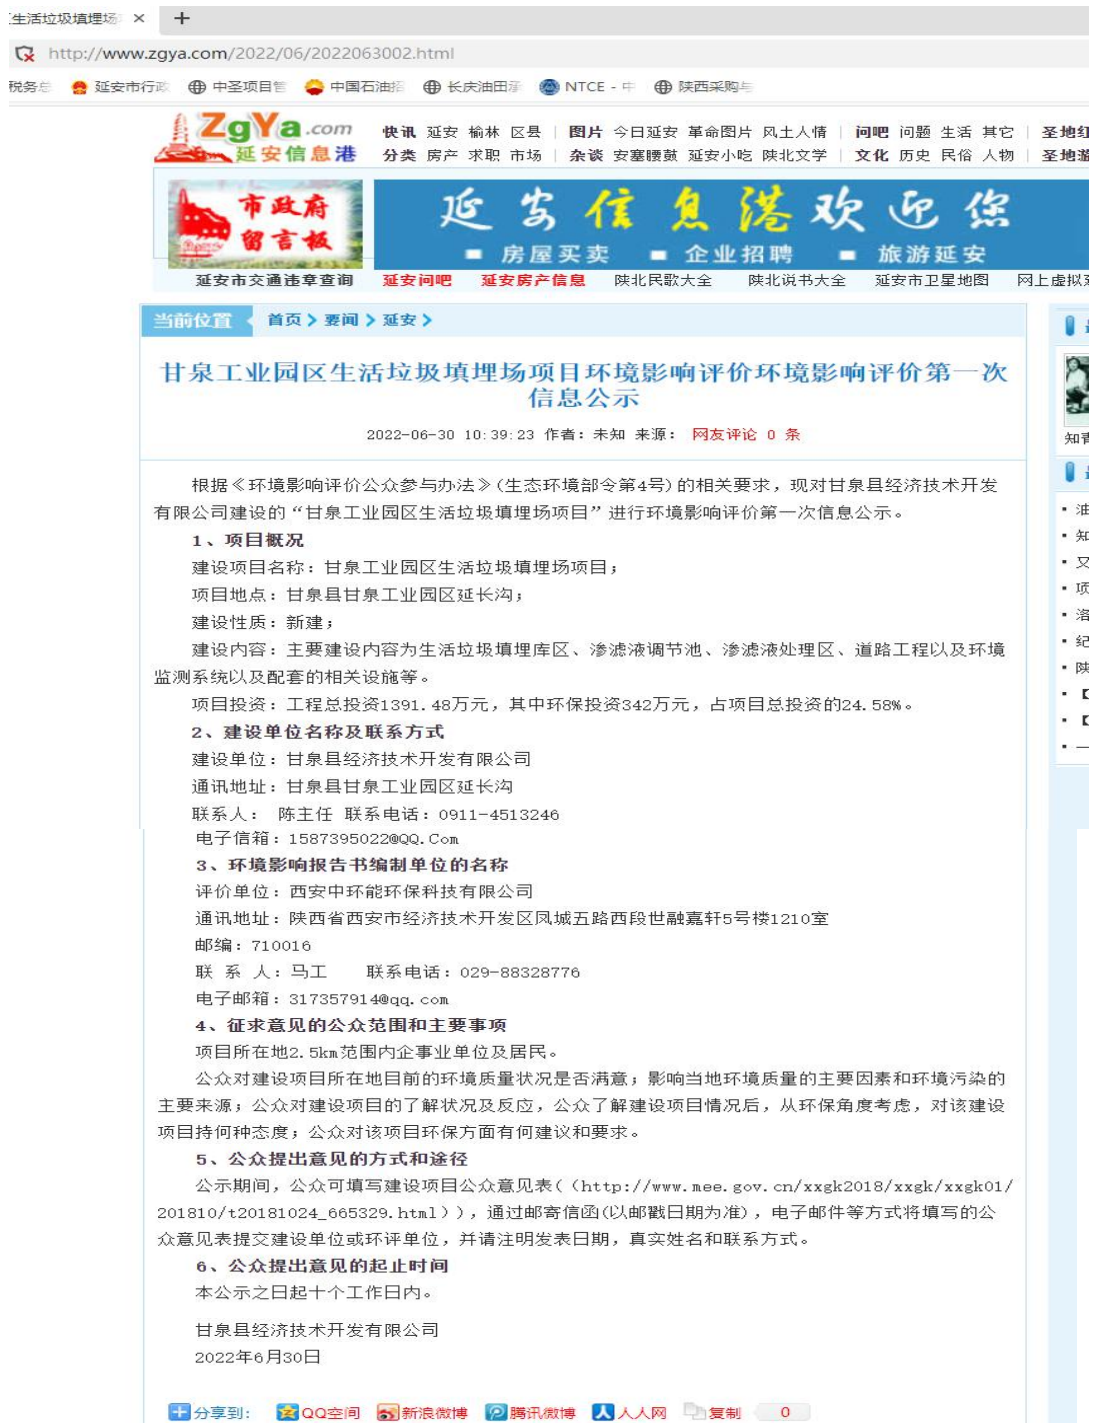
生活垃圾填埋场 ×  +

http://www.zgya.com/2022/06/2022063002.html

税务总 延安市行政 中圣项目管 中国石油报 长庆油田承 NTCE - 中 陕西采购与

ZgYa.com 延安信息港

快讯 延安 榆林 区县 | 图片 今日延安 革命图片 风土人情 | 问吧 问题 生活 其它 | 圣地红
分类 房产 求职 市场 | 杂谈 安塞腰鼓 延安小吃 陕北文学 | 文化 历史 民俗 人物 | 圣地滋

市政府留言板

延安信息港欢迎您

房屋买卖 企业招聘 旅游延安

延安市交通违章查询 延安问吧 延安房产信息 陕北民歌大全 陕北说书大全 延安市卫星地图 网上虚拟

当前位置 首页 > 要闻 > 延安 >

甘泉工业园区生活垃圾填埋场项目环境影响评价环境影响评价第一次信息公示

2022-06-30 10:39:23 作者：未知 来源： 网友评论 0 条

根据《环境影响评价公众参与办法》(生态环境部令第4号)的相关要求，现对甘泉县经济技术开发有限公司建设的“甘泉工业园区生活垃圾填埋场项目”进行环境影响评价第一次信息公示。

1、项目概况

建设项目名称：甘泉工业园区生活垃圾填埋场项目；

项目地点：甘泉县甘泉工业园区延长沟；

建设性质：新建；

建设内容：主要建设内容为生活垃圾填埋库区、渗滤液调节池、渗滤液处理区、道路工程以及环境监测系统以及配套的相关设施等。

项目投资：工程总投资1391.48万元，其中环保投资342万元，占项目总投资的24.58%。

2、建设单位名称及联系方式

建设单位：甘泉县经济技术开发有限公司

通讯地址：甘泉县甘泉工业园区延长沟

联系人： 陈主任 联系电话：0911-4513246

电子信箱：1587395022@QQ.Com

3、环境影响报告书编制单位的名称

评价单位：西安中环能环保科技有限公司

通讯地址：陕西省西安市经济技术开发区凤城五路西段世融嘉轩5号楼1210室

邮编：710016

联 系 人：马工 联系电话：029-88328776

电子邮箱：317357914@qq.com

4、征求意见的公众范围和主要事项

项目所在地2.5km范围内企事业单位及居民。

公众对建设项目所在地目前的环境质量状况是否满意；影响当地环境质量的主要因素和环境污染的主要来源；公众对建设项目的了解状况及反应，公众了解建设项目情况后，从环保角度考虑，对该建设项目持何种态度；公众对该项目环保方面有何建议和要求。

5、公众提出意见的方式和途径

公示期间，公众可填写建设项目公众意见表（(http://www.mee.gov.cn/xxgk2018/xxgk/xxgk01/201810/t20181024_665329.html)），通过邮寄信函(以邮戳日期为准)，电子邮件等方式将填写的公众意见表提交建设单位或环评单位，并请注明发表日期，真实姓名和联系方式。

6、公众提出意见的起止时间

本公示之日起十个工作日内。

甘泉县经济技术开发有限公司
2022年6月30日

分享到： QQ空间 新浪微博 腾讯微博 人人网 复制 0

知 • 油 • 知 • 又 • 项 • 洛 • 纪 • 陕 • [ • [ • 一